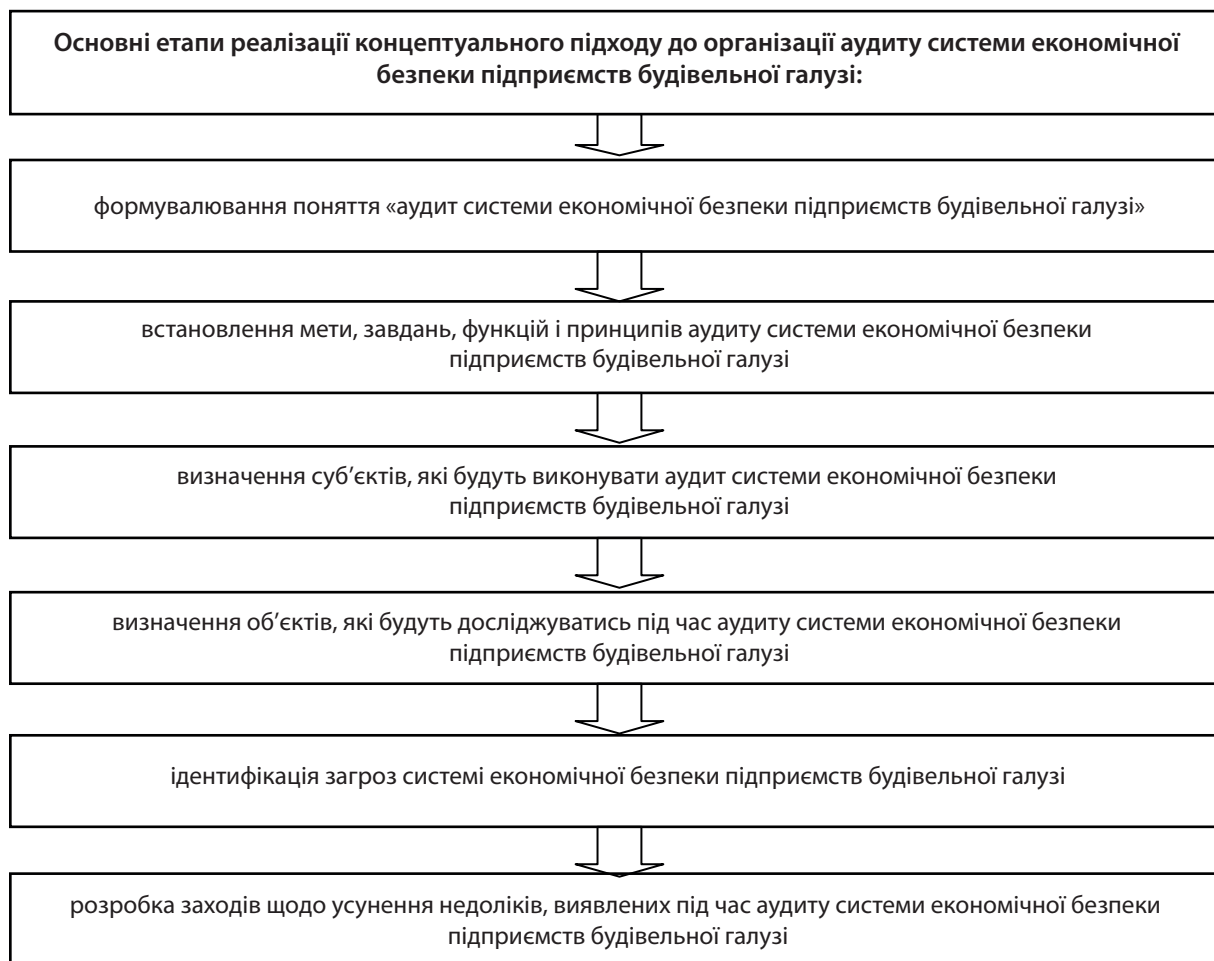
Основні етапи реалізації концептуального підходу до організації аудиту системи економічної безпеки підприємств будівельної галузі:

формулювання поняття «аудит системи економічної безпеки підприємств будівельної галузі»

встановлення мети, завдань, функцій і принципів аудиту системи економічної безпеки підприємств будівельної галузі

визначення суб’єктів, які будуть виконувати аудит системи економічної безпеки підприємств будівельної галузі

визначення об’єктів, які будуть досліджуватись під час аудиту системи економічної безпеки підприємств будівельної галузі

ідентифікація загроз системі економічної безпеки підприємств будівельної галузі

розробка заходів щодо усунення недоліків, виявлених під час аудиту системи економічної безпеки підприємств будівельної галузі